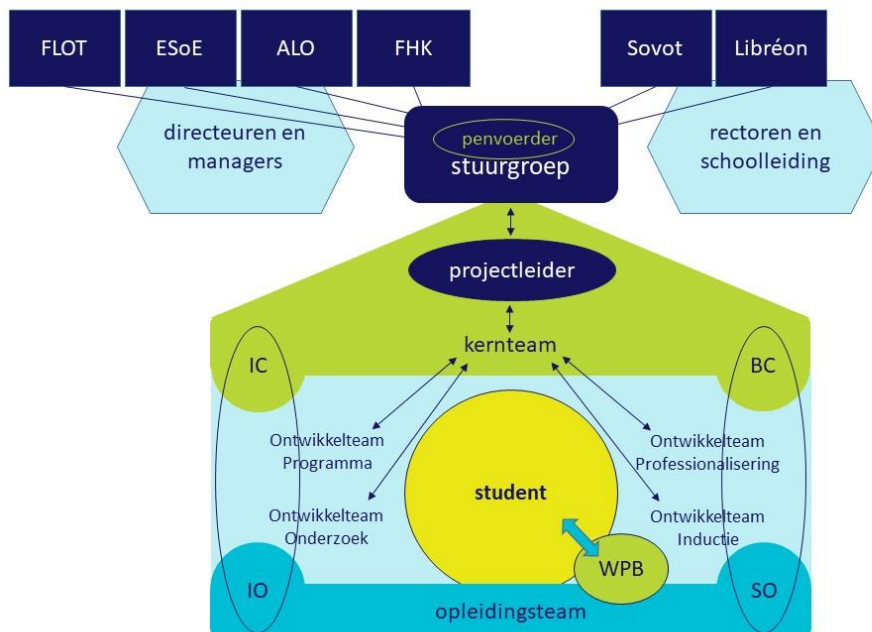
FLOT
ESoE
ALO
FHK
Sovot
Libréon

directeuren en managers

penvoerder
stuurgroep

rectoren en schoolleiding

projectleider

kernteam

IC
BC

Ontwikkelteam Programma

Ontwikkelteam Professionalisering

student

Ontwikkelteam Onderzoek

Ontwikkelteam Inductie

WPB

IO
SO

opleidingsteam